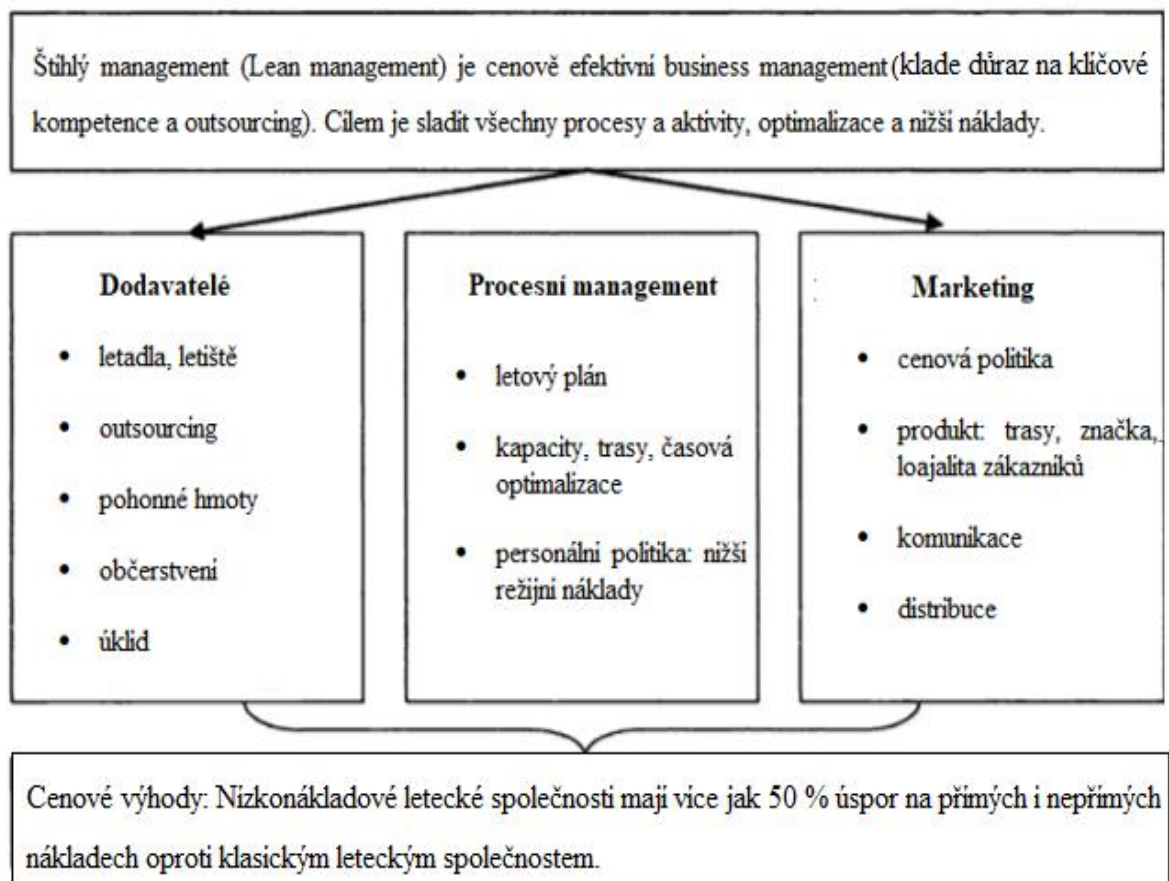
Štíhlý management (Lean management) je cenově efektivní business management(klade důraz na klíčové kompetence a outsourcing). Cílem je sladit všechny procesy a aktivity, optimalizace a nižší náklady.

Dodavatelé

- letadla, letiště
- outsourcing
- pohonné hmoty
- občerstvení
- úklid

Procesní management

- letový plán
- kapacity, trasy, časová optimalizace
- personální politika: nižší režijní náklady

Marketing

- cenová politika
- produkt: trasy, značka, loajalita zákazníků
- komunikace
- distribuce

Cenové výhody: Nízkonákladové letecké společnosti mají více jak 50 % úspor na přímých i nepřímých nákladech oproti klasickým leteckým společnostem.